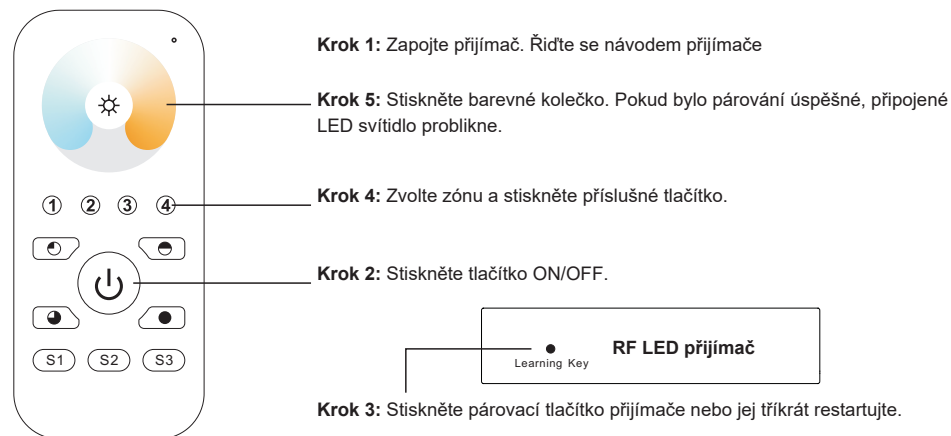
①  ②  ③  ④

S1  S2  S3

**Krok 1:** Zapojte přijímač. Řiďte se návodem přijímače

**Krok 5:** Stiskněte barevné kolečko. Pokud bylo párování úspěšné, připojené LED svítidlo problikne.

**Krok 4:** Zvolte zónu a stiskněte příslušné tlačítko.

**Krok 2:** Stiskněte tlačítko ON/OFF.

Learning Key

**RF LED přijímač**

**Krok 3:** Stiskněte párovací tlačítko přijímače nebo jej třikrát restartujte.